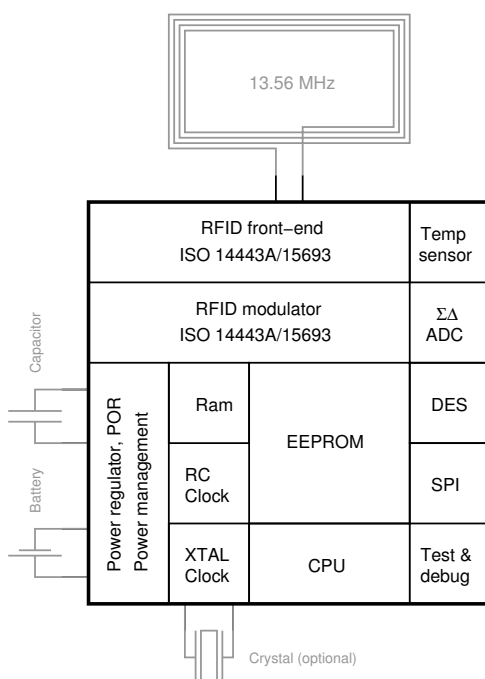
13.56 MHz

RFID front−end
ISO 14443A/15693

Temp sensor

RFID modulator
ISO 14443A/15693

$\Sigma\Delta$ ADC

Capacitor

Battery

Power regulator, POR
Power management

Ram

EEPROM

DES

RC Clock

SPI

XTAL Clock

CPU

Test & debug

Crystal (optional)